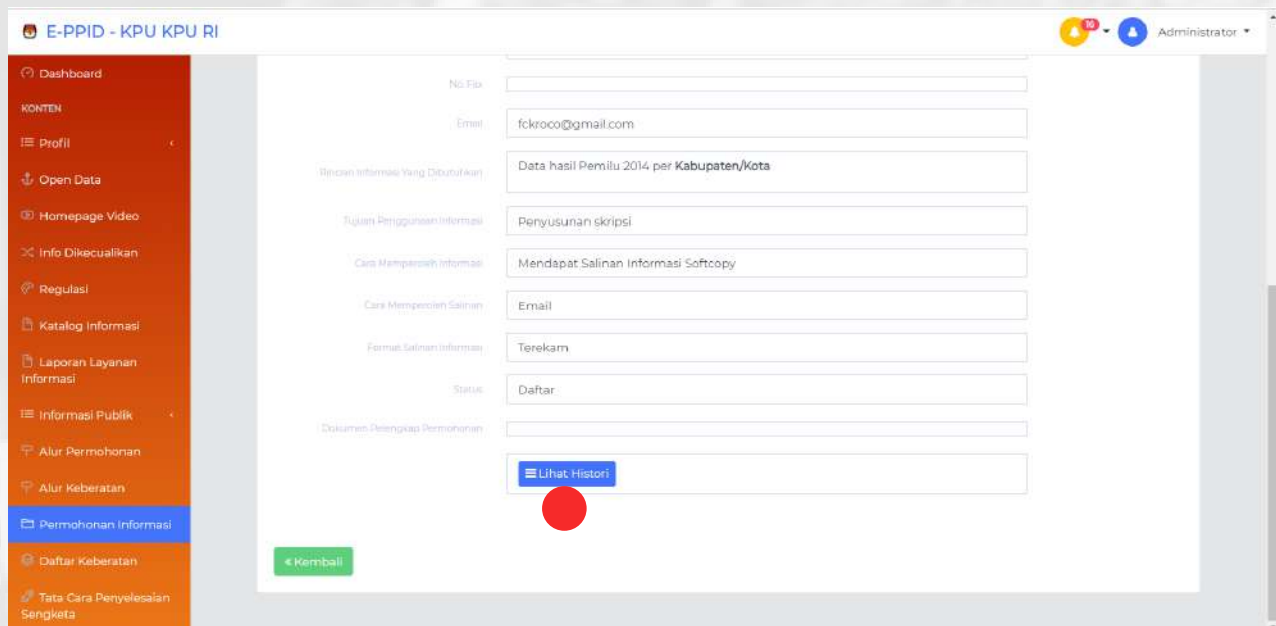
E-PPID - KPU KPU RI

10

Administrator

Dashboard

KONTEN

Profil

Open Data

Homepage Video

Info Dikecualikan

Regulasi

Katalog Informasi

Laporan Layanan Informasi

Informasi Publik

Alur Permohonan

Alur Keberatan

Permohonan Informasi

Daftar Keberatan

Tata Cara Penyelesaian Sengketa

No Fax

Email: fckroco@gmail.com

Rincian Informasi Yang Dibutuhkan: Data hasil Pemilu 2014 per Kabupaten/Kota

Tujuan Penggunaan Informasi: Penyusunan skripsi

Cara Memperoleh Informasi: Mendapat Salinan Informasi Softcopy

Cara Memperoleh Salinan: Email

Format Salinan Informasi: Terekam

Status: Daftar

Dokumen Pelengkap Permohonan

Lihat Histori

« Kembali